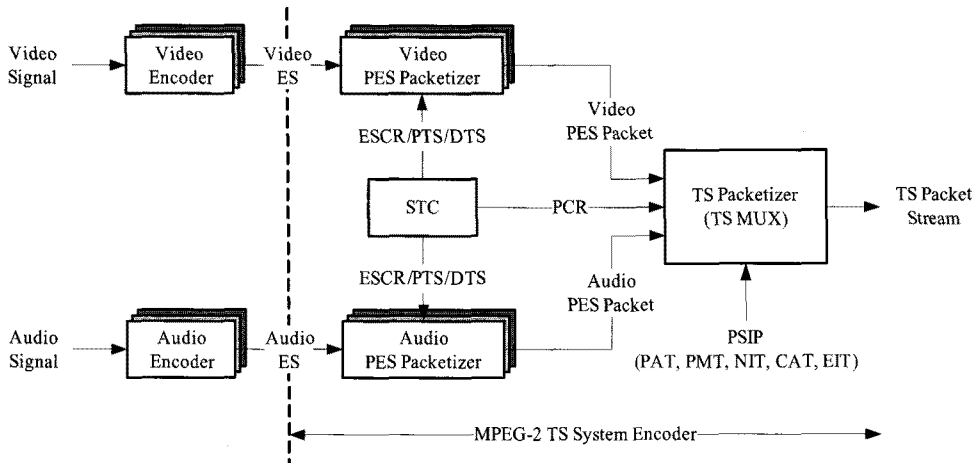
Video Signal

Video Encoder

Video ES

Video PES Packetizer

ESCR/PTS/DTS

Video PES Packet

STC

PCR

TS Packetizer (TS MUX)

TS Packet Stream

ESCR/PTS/DTS

Audio PES Packet

Audio Signal

Audio Encoder

Audio ES

Audio PES Packetizer

PSIP (PAT, PMT, NIT, CAT, EIT)

MPEG-2 TS System Encoder